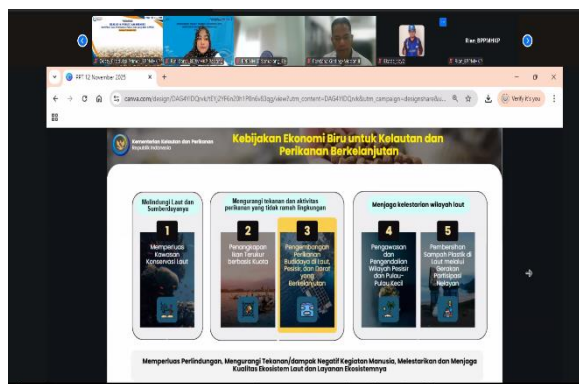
Rian BPPMHP

PPT 12 November 2025

canva.com/design/DAG4YDQvxk/tEYjZYF6n/0h1F8n6vE0gg/view?utm_content=DAG4YDQvxk&utm_campaign=designshare&u...

Verify it's you

Kementerian Kelautan dan Perikanan Republik Indonesia

Kebijakan Ekonomi Biru untuk Kelautan dan Perikanan Berkelanjutan

Melindungi Laut dan Sumberdayanya

Mengurangi tekanan dan aktivitas perikanan yang tidak ramah lingkungan

Menjaga kelestarian wilayah laut

1
Memperluas Kawasan Konservasi Laut

2
Penangkapan Ikan Terukur berbasis Kuota

3
Pengembangan Perikanan Budidaya di Laut, Pesisir, dan Darat yang Berkelanjutan

4
Pengawasan dan Pengendalian Wilayah Pesisir dan Pulau-Pulau Kecil

5
Pembersihan Sampah Plastik di Laut melalui Gerakan Partisipasi Nelayan

Memperluas Perlindungan, Mengurangi Tekanan/dampak Negatif Kegiatan Manusia, Melestarikan dan Menjaga Kualitas Ekosistem Laut dan Layanan Ekosistemnya